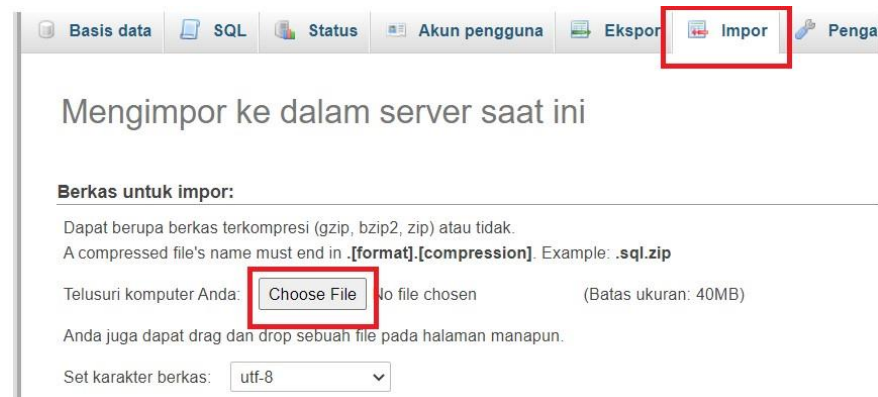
Basis data SQL Status Akun pengguna Ekspor Impor Penga

Mengimpor ke dalam server saat ini

Berkas untuk impor:

Dapat berupa berkas terkompresi (gzip, bzip2, zip) atau tidak.
A compressed file's name must end in **.[format].[compression]**. Example: **.sql.zip**

Telusuri komputer Anda: Choose File No file chosen (Batas ukuran: 40MB)

Anda juga dapat drag dan drop sebuah file pada halaman manapun.

Set karakter berkas: utf-8